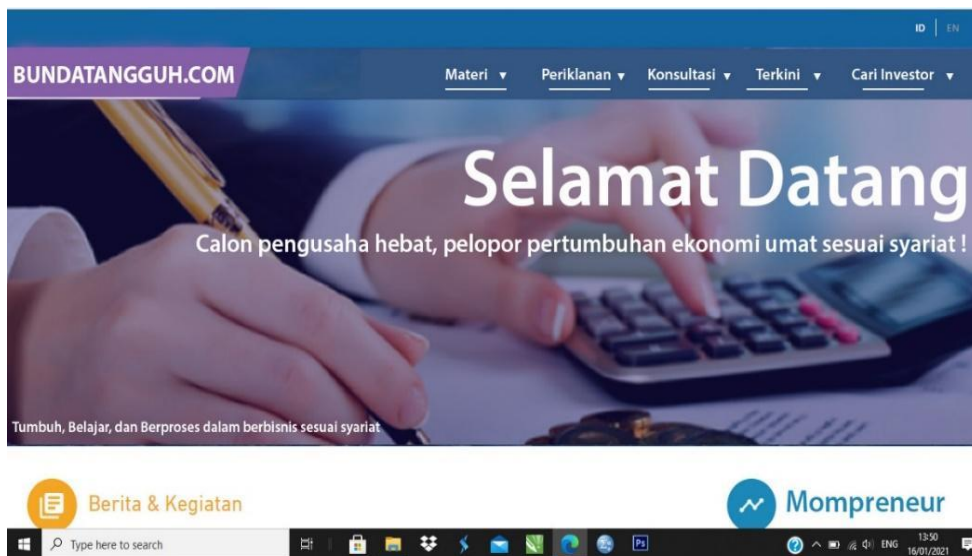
ID | EN

BUNDATANGGUH.COM

Materi ▾ Periklanan ▾ Konsultasi ▾ Terkini ▾ Cari Investor ▾

Selamat Datang

Calon pengusaha hebat, pelopor pertumbuhan ekonomi umat sesuai syariat !

Tumbuh, Belajar, dan Berproses dalam berbisnis sesuai syariat

Berita & Kegiatan

Mompreneur

Type here to search

Ps

ENG 13:50 16/01/2021